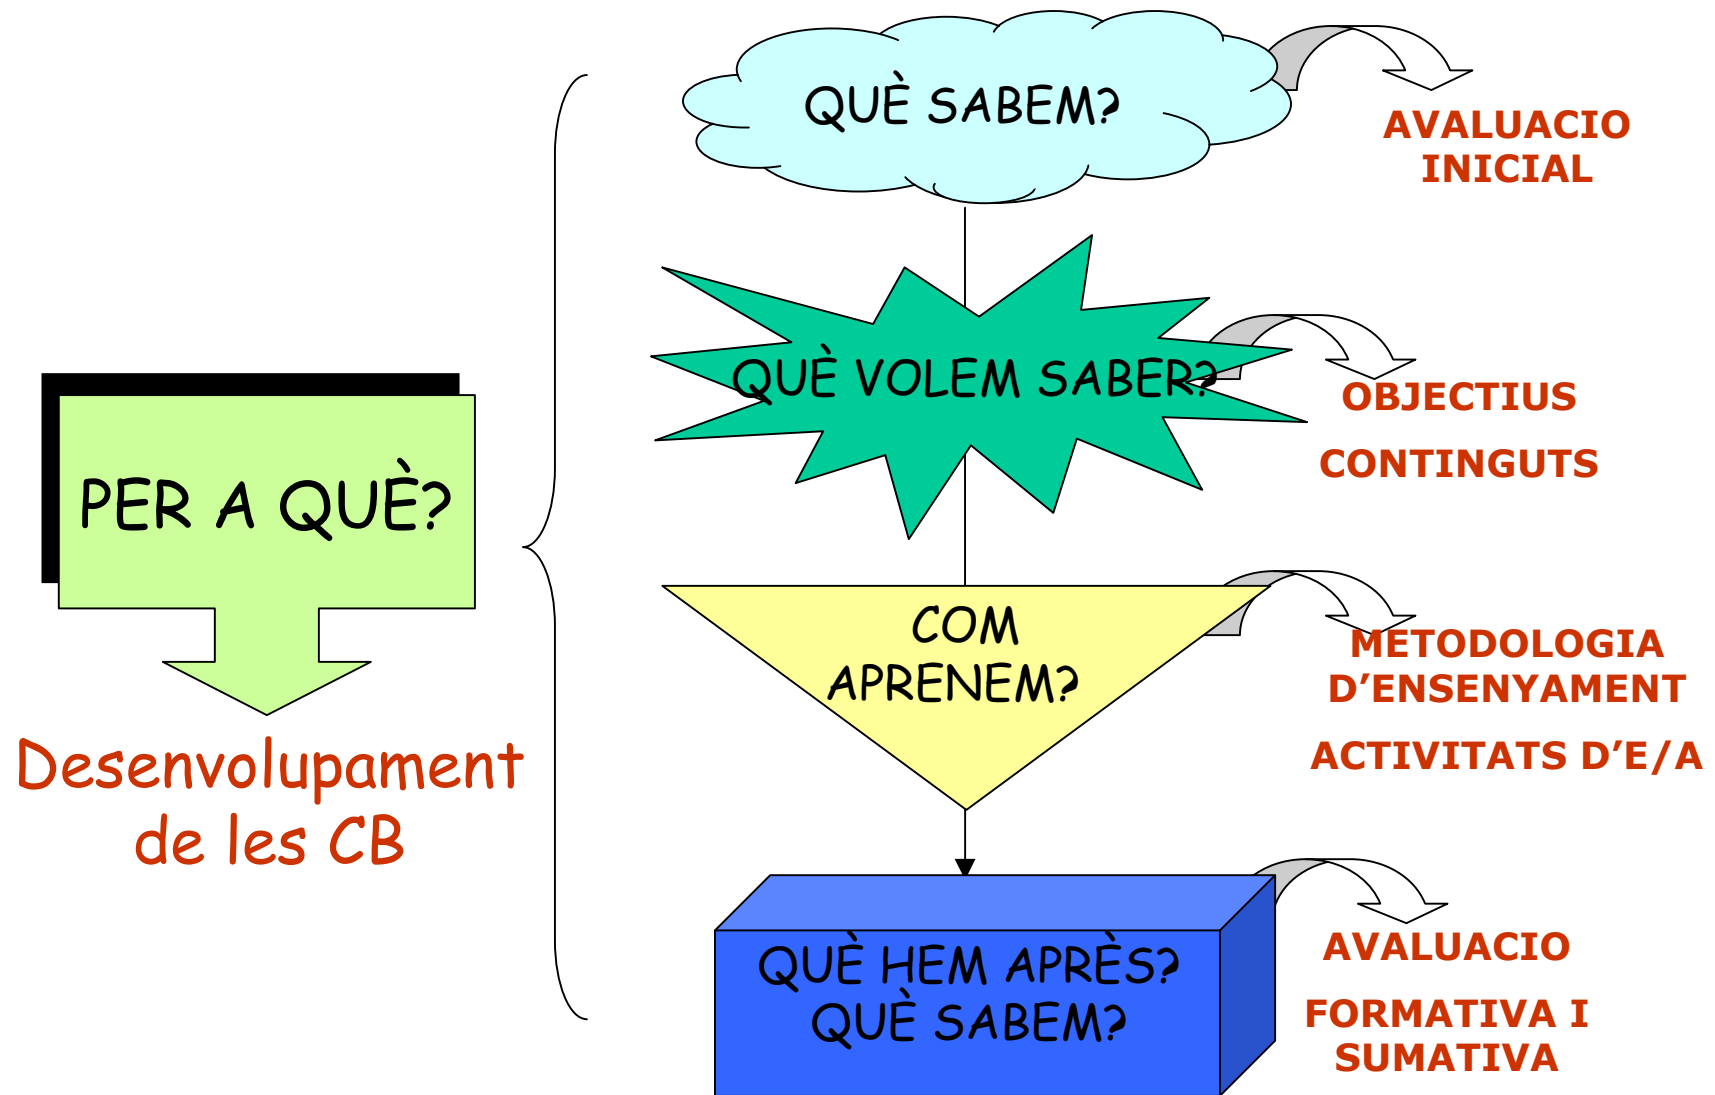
PER A QUÈ?

Desenvolupament de les CB

QUÈ SABEM?

AVALUACIO INICIAL

QUÈ VOLEM SABER?

OBJECTIUS

CONTINGUTS

COM APRENEM?

METODOLOGIA D'ENSENYAMENT

ACTIVITATS D'E/A

QUÈ HEM APRÈS? QUÈ SABEM?

AVALUACIO

FORMATIVA I SUMATIVA